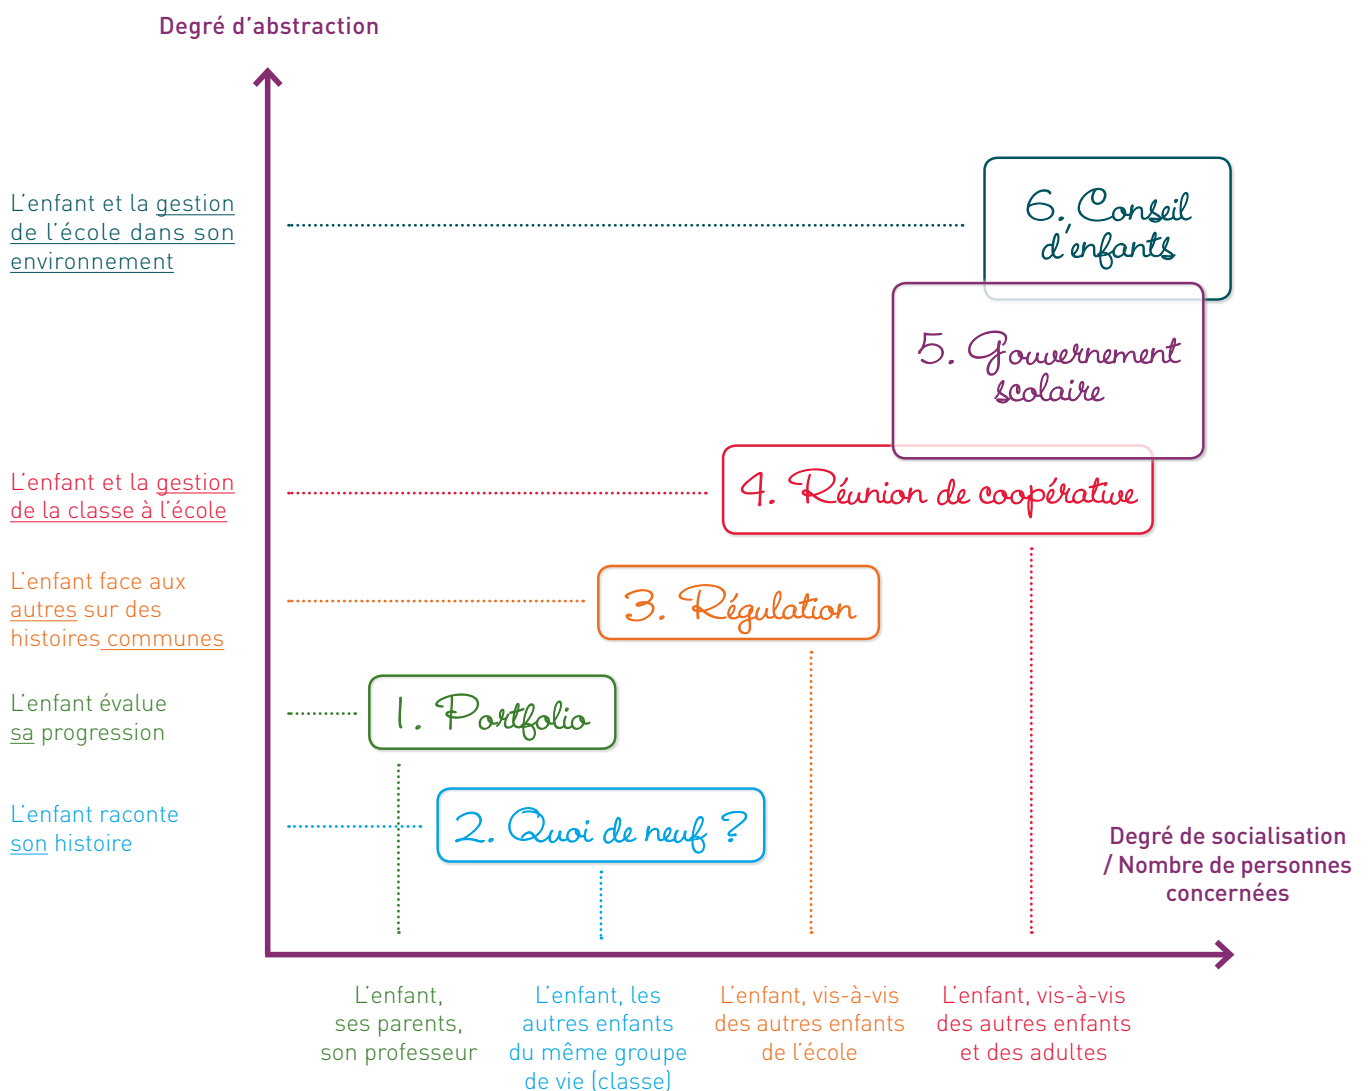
Degré d'abstraction

L'enfant et la gestion de l'école dans son environnement

L'enfant et la gestion de la classe à l'école

L'enfant face aux autres sur des histoires communes

L'enfant évalue sa progression

L'enfant raconte son histoire

6. Conseil d'enfants

5. Gouvernement scolaire

4. Réunion de coopérative

3. Régulation

1. Portfolio

2. Quoi de neuf ?

Degré de socialisation / Nombre de personnes concernées

L'enfant, ses parents, son professeur

L'enfant, les autres enfants du même groupe de vie (classe)

L'enfant, vis-à-vis des autres enfants de l'école

L'enfant, vis-à-vis des autres enfants et des adultes